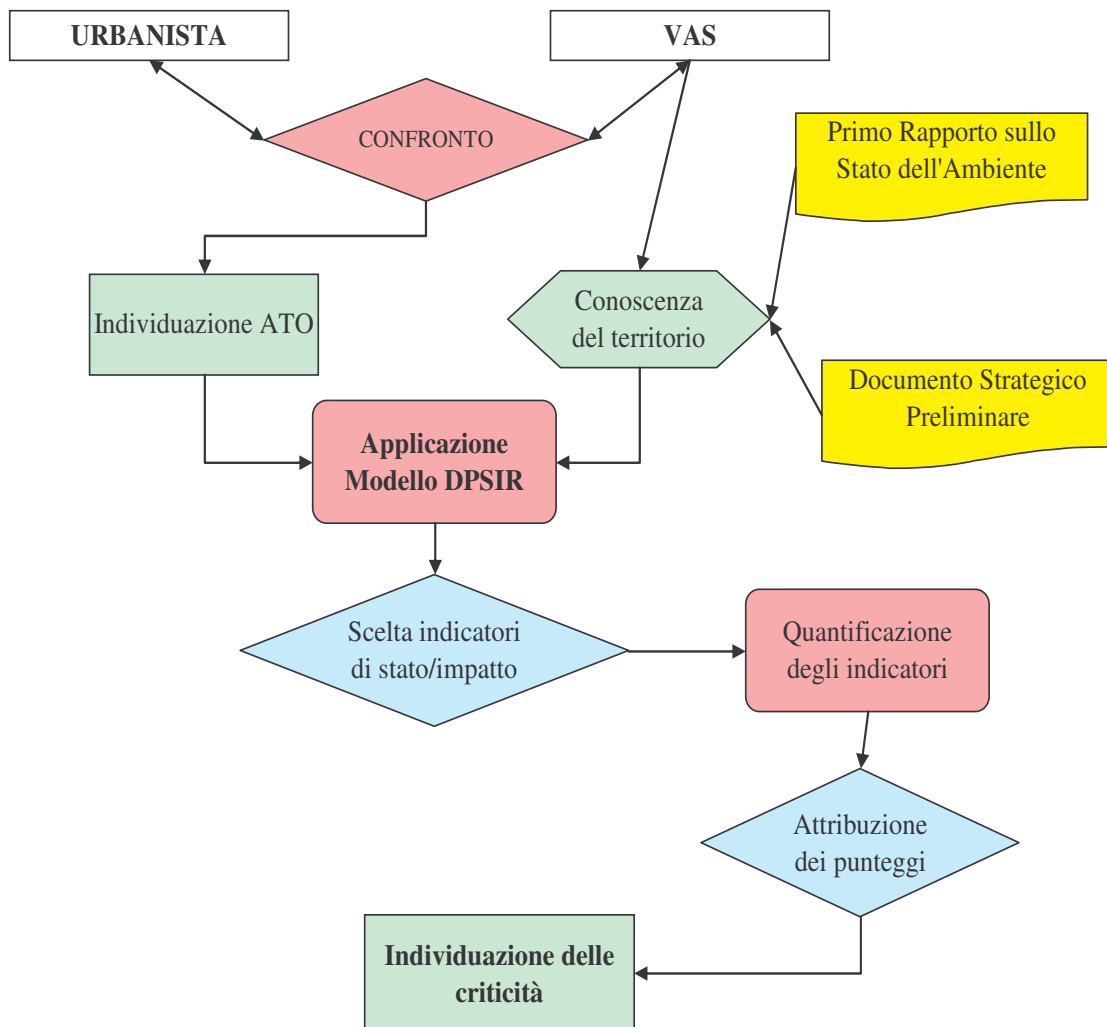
URBANISTA

VAS

CONFRONTO

Primo Rapporto sullo Stato dell'Ambiente

Individuazione ATO

Conoscenza del territorio

Documento Strategico Preliminare

Applicazione Modello DPSIR

Scelta indicatori di stato/impatto

Quantificazione degli indicatori

Attribuzione dei punteggi

Individuazione delle criticità